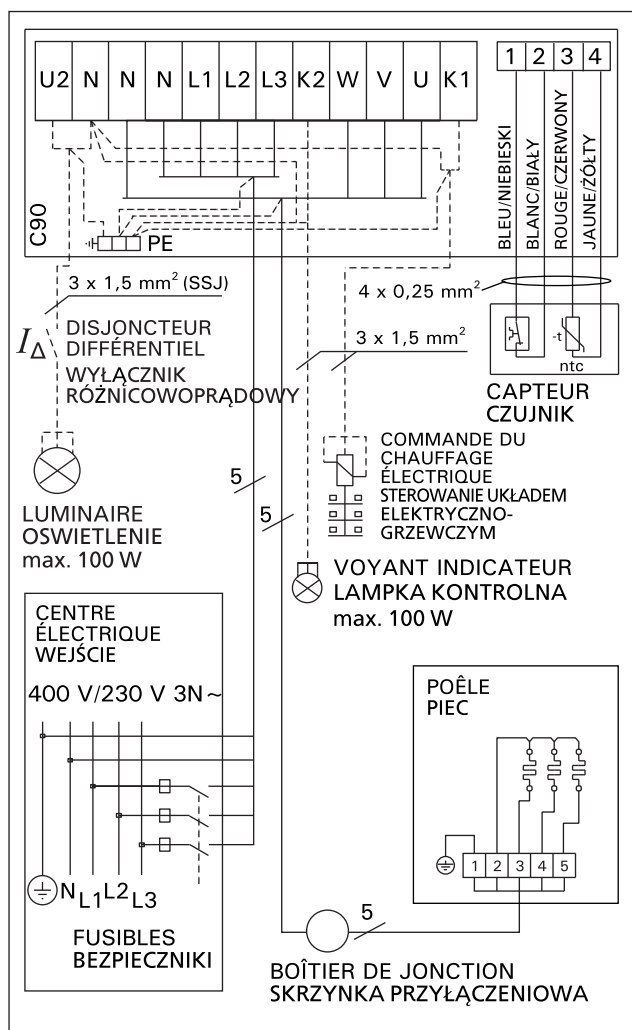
U2 N N N L1 L2 L3 K2 W V U K1

1 2 3 4

C90

PE

BLEU/NIEBIESKI
BLANC/BIAŁY
ROUGE/CZERWONY
JAUNE/ŻÓŁTY

3 x 1,5 mm$^2$ (SSJ)

4 x 0,25 mm$^2$

$I_\Delta$ DISJONCTEUR DIFFÉRENTIEL
WYŁĄCZNIK RÓŻNICOWOPRĄDOWY

3 x 1,5 mm$^2$

-t
ntc

CAPTEUR
CZUJNIK

COMMANDE DU CHAUFFAGE ÉLECTRIQUE
STEROWANIE UKŁADEM ELEKTRYCZNO-GRZEWCZYM

5

5

LUMINAIRE
OSWIETLENIE
max. 100 W

VOYANT INDICATEUR
LAMPKA KONTROLNA
max. 100 W

CENTRE ÉLECTRIQUE
WEJŚCIE

400 V/230 V 3N ~

POÊLE
PIEC

1 2 3 4 5

N L1 L2 L3

5

FUSIBLES
BEZPIECZNIKI

BOÎTIER DE JONCTION
SKRZYNKA PRZYŁĄCZENIOWA